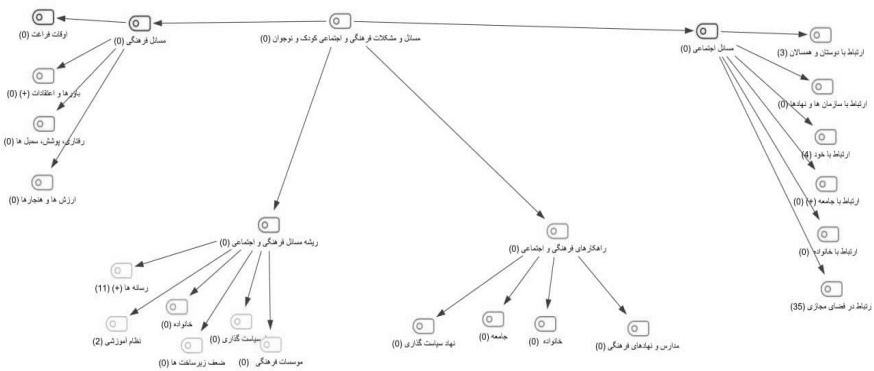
مسائل و مشکلات فرهنگی و اجتماعی کودک و نوجوان (0)

مسائل فرهنگی (0)

اوقات فراغت (0)

باورها و اعتقادات (+) (0)

رفتار، پوشش، سمبل ها (0)

ارزش ها و هنجارها (0)

مسائل اجتماعی (0)

ارتباط با دوستان و همسالان (3)

ارتباط با سازمان ها و نهادها (0)

ارتباط با خود (4)

ارتباط با جامعه (+) (0)

ارتباط با خانواده (0)

ارتباط در فضای مجازی (35)

ریشه مسائل فرهنگی و اجتماعی (0)

رسانه ها (+) (11)

نظام آموزشی (2)

خانواده (0)

ضعف زیرساخت ها (0)

سیاست گذاری (0)

موسسات فرهنگی (0)

راهکارهای فرهنگی و اجتماعی (0)

نهاد سیاست گذاری (0)

جامعه (0)

خانواده (0)

مدارس و نهادهای فرهنگی (0)